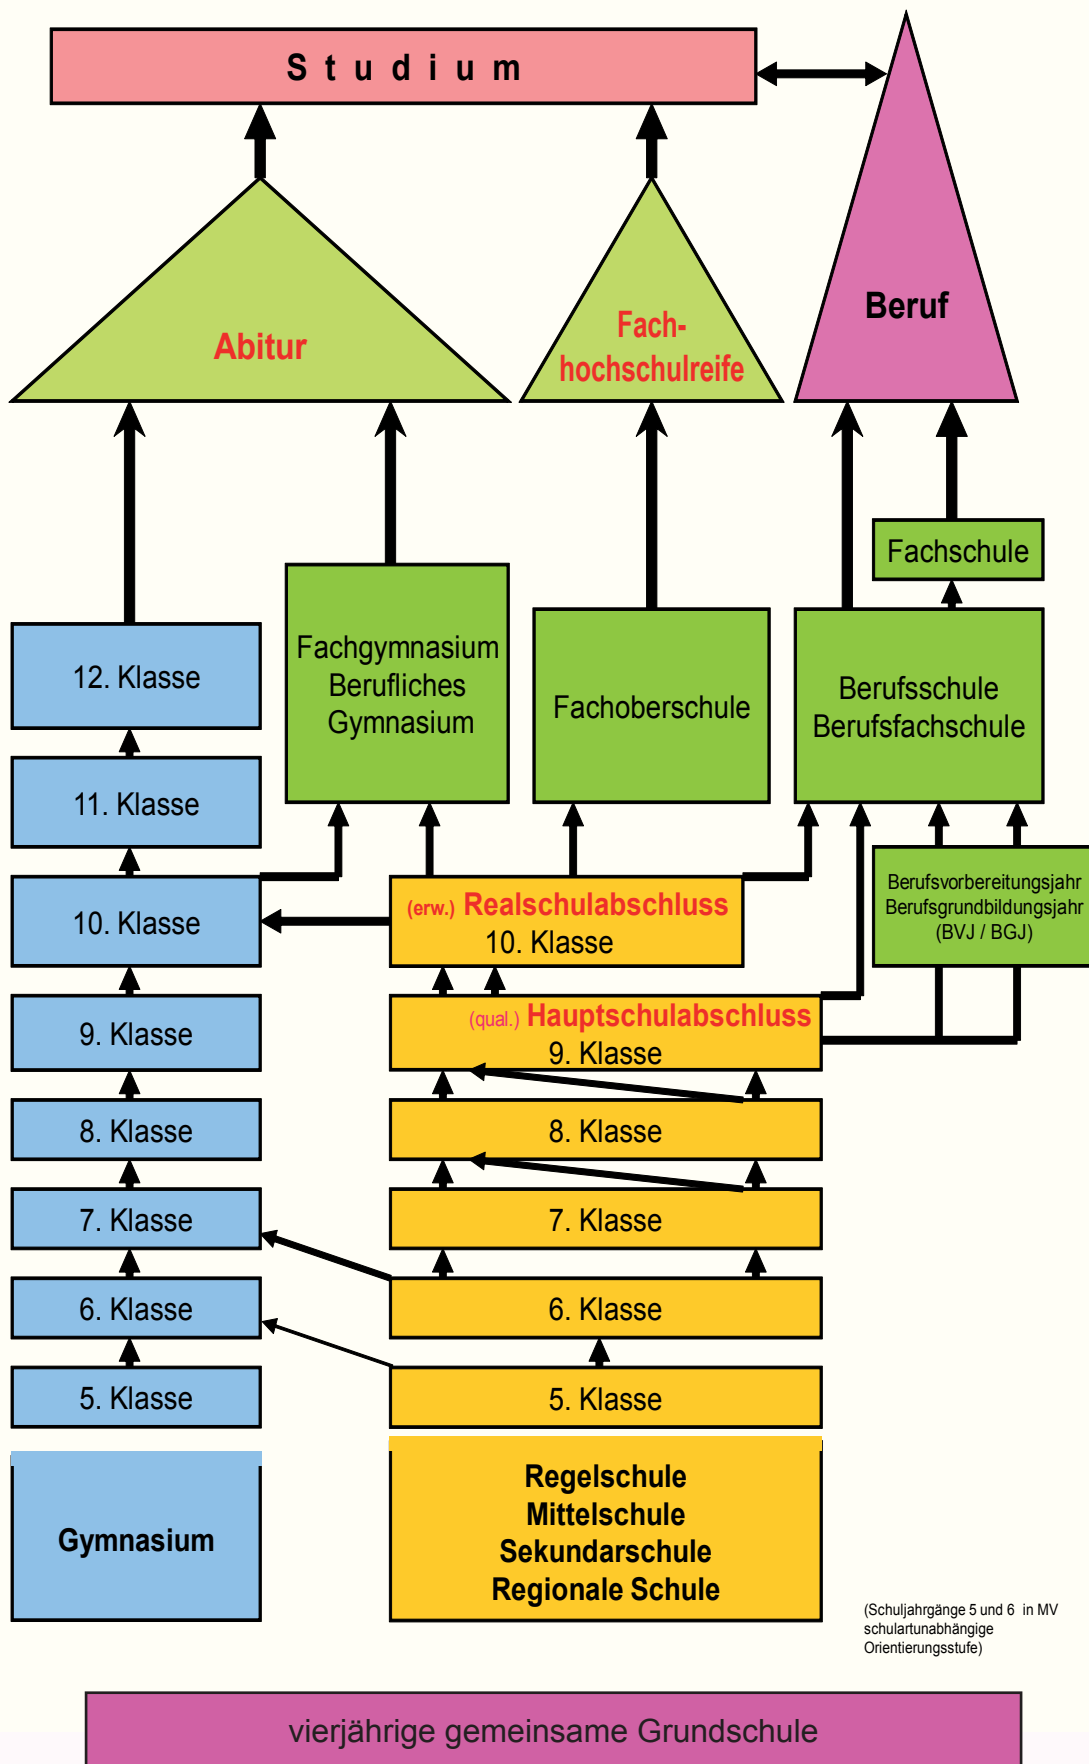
S t u d i u m

Abitur

Fach-
hochschulreife

Beruf

Fachschule

12. Klasse

Fachgymnasium
Berufliches
Gymnasium

Fachoberschule

Berufsschule
Berufsfachschule

11. Klasse

10. Klasse

(erw.) Realschulabschluss
10. Klasse

Berufsvorbereitungsjahr
Berufsgrundbildungsjahr
(BVJ / BGJ)

9. Klasse

(qual.) Hauptschulabschluss
9. Klasse

8. Klasse

8. Klasse

7. Klasse

7. Klasse

6. Klasse

6. Klasse

5. Klasse

5. Klasse

Gymnasium

Regelschule
Mittelschule
Sekundarschule
Regionale Schule

(Schuljahrgänge 5 und 6 in MV schulartunabhängige Orientierungsstufe)

vierjährige gemeinsame Grundschule